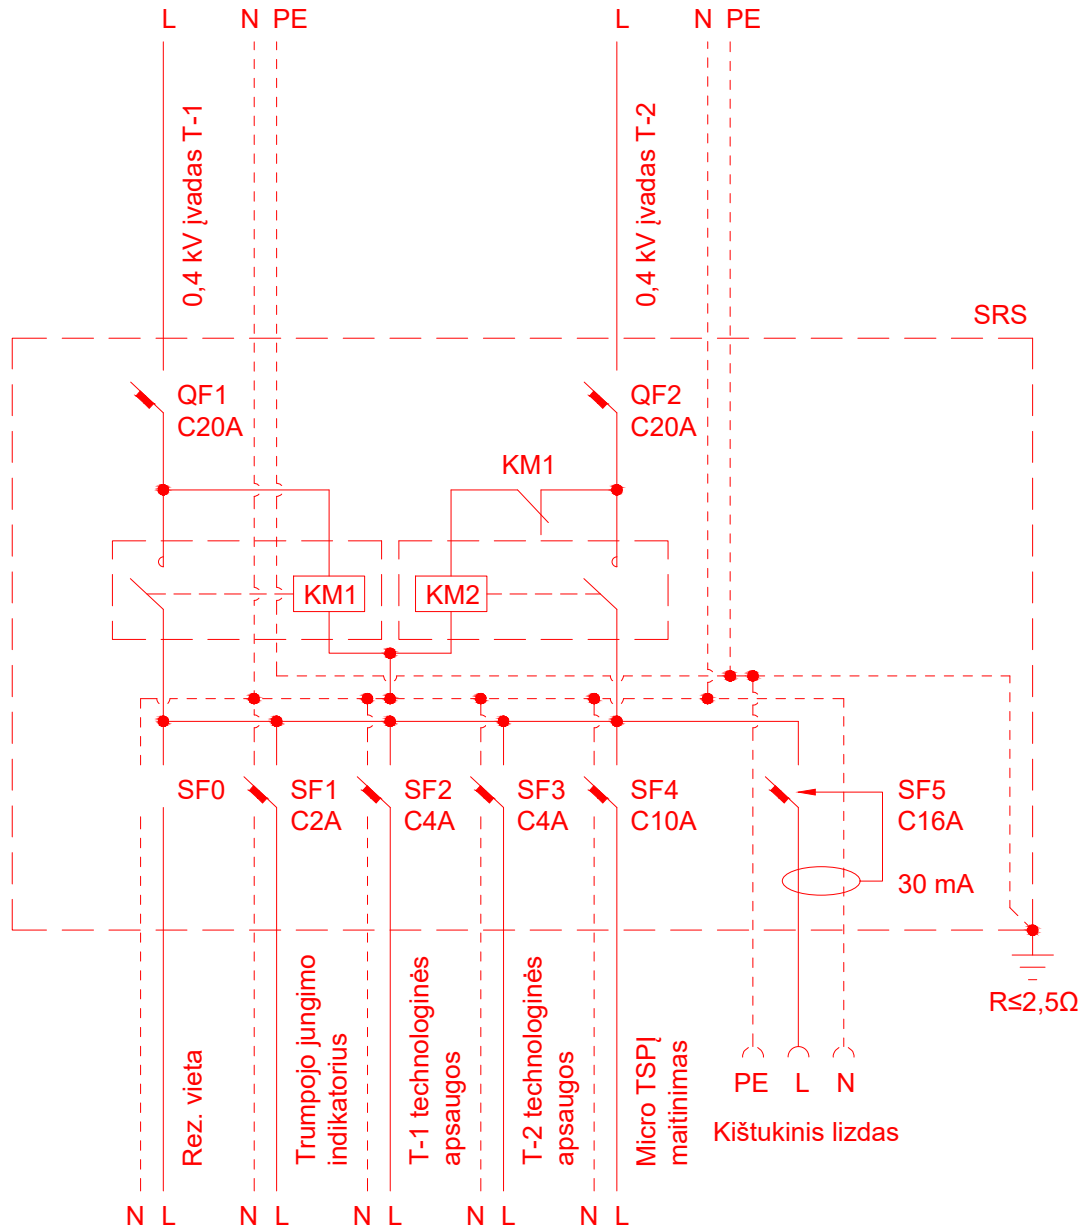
L N PE

0,4 kV įvadas T-1

L N PE

0,4 kV įvadas T-2

SRS

QF1
C20A

QF2
C20A

KM1

KM1

KM2

SF0

SF1
C2A

SF2
C4A

SF3
C4A

SF4
C10A

SF5
C16A

30 mA

R≤2,5Ω

Rez. vieta

Trumpojo jungimo indikatorius

T-1 technologinės apsaugos

T-2 technologinės apsaugos

Micro TSPĮ maitinimas

PE L N

Kištukinis lizdas

N L N L N L N L N L